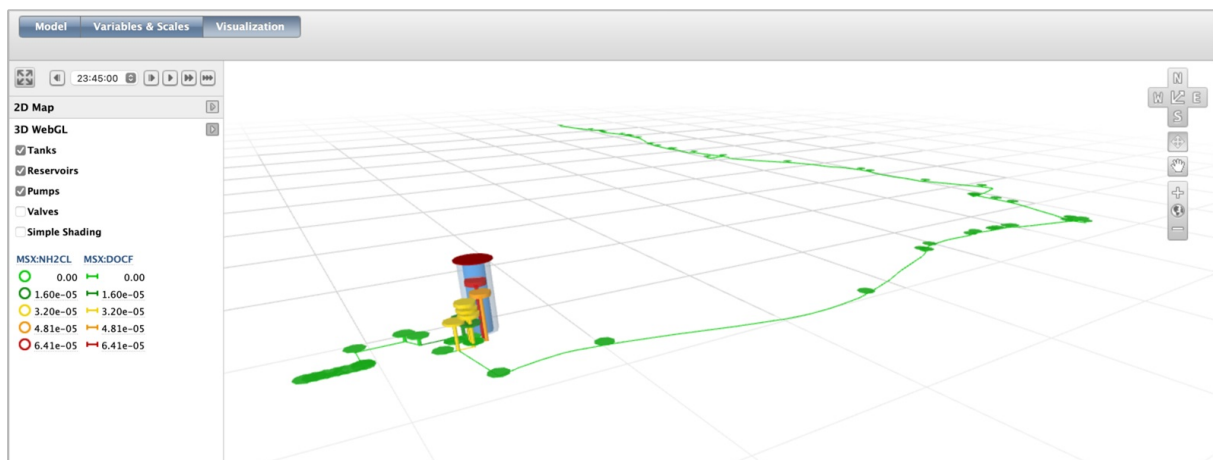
Model | Variables & Scales | Visualization

23:45:00

2D Map
3D WebGL
Tanks
Reservoirs
Pumps
Valves
Simple Shading

| MSX:NH2CL | MSX:DOCF |
|---|---|
| 0.00 | 0.00 |
| 1.60e-05 | 1.60e-05 |
| 3.20e-05 | 3.20e-05 |
| 4.81e-05 | 4.81e-05 |
| 6.41e-05 | 6.41e-05 |

N
W E
S